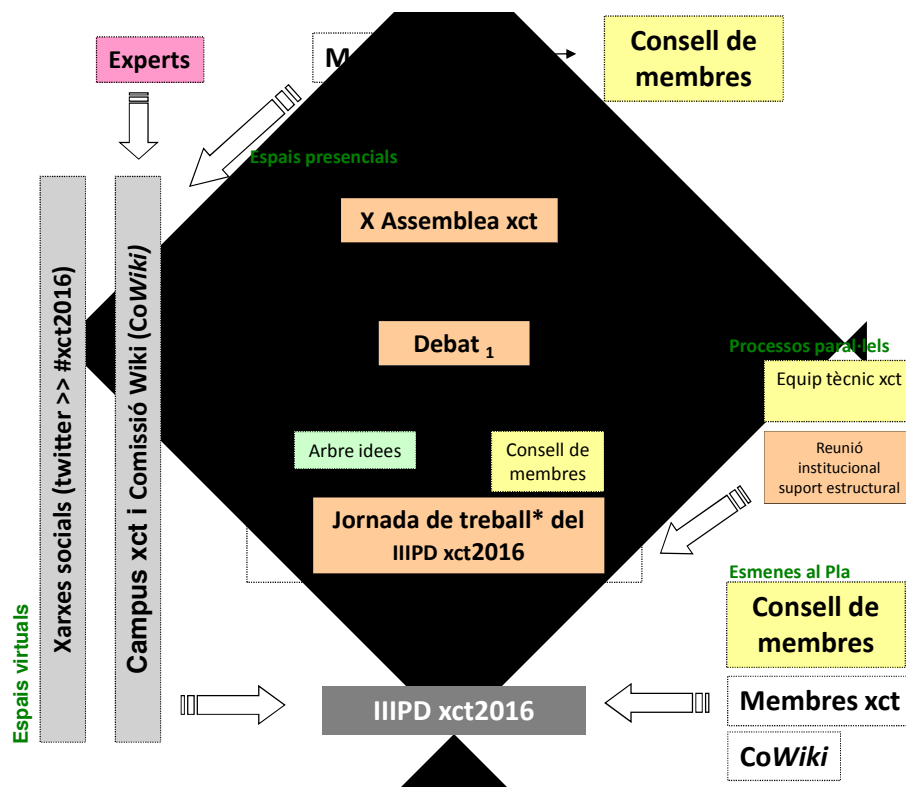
Experts

M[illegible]

Consell de membres

Espais presencials

Xarxes socials (twitter >> #xct2016)

Campus xct i Comissió Wiki (Co*Wiki*)

X Assemblea xct

Debat $_1$

Processos paral·lels

Equip tècnic xct

Reunió institucional suport estructural

Arbre idees

Consell de membres

Jornada de treball* del IIIPD xct2016

Esmenes al Pla

Consell de membres

Membres xct

Co*Wiki*

Espais virtuals

IIIPD xct2016